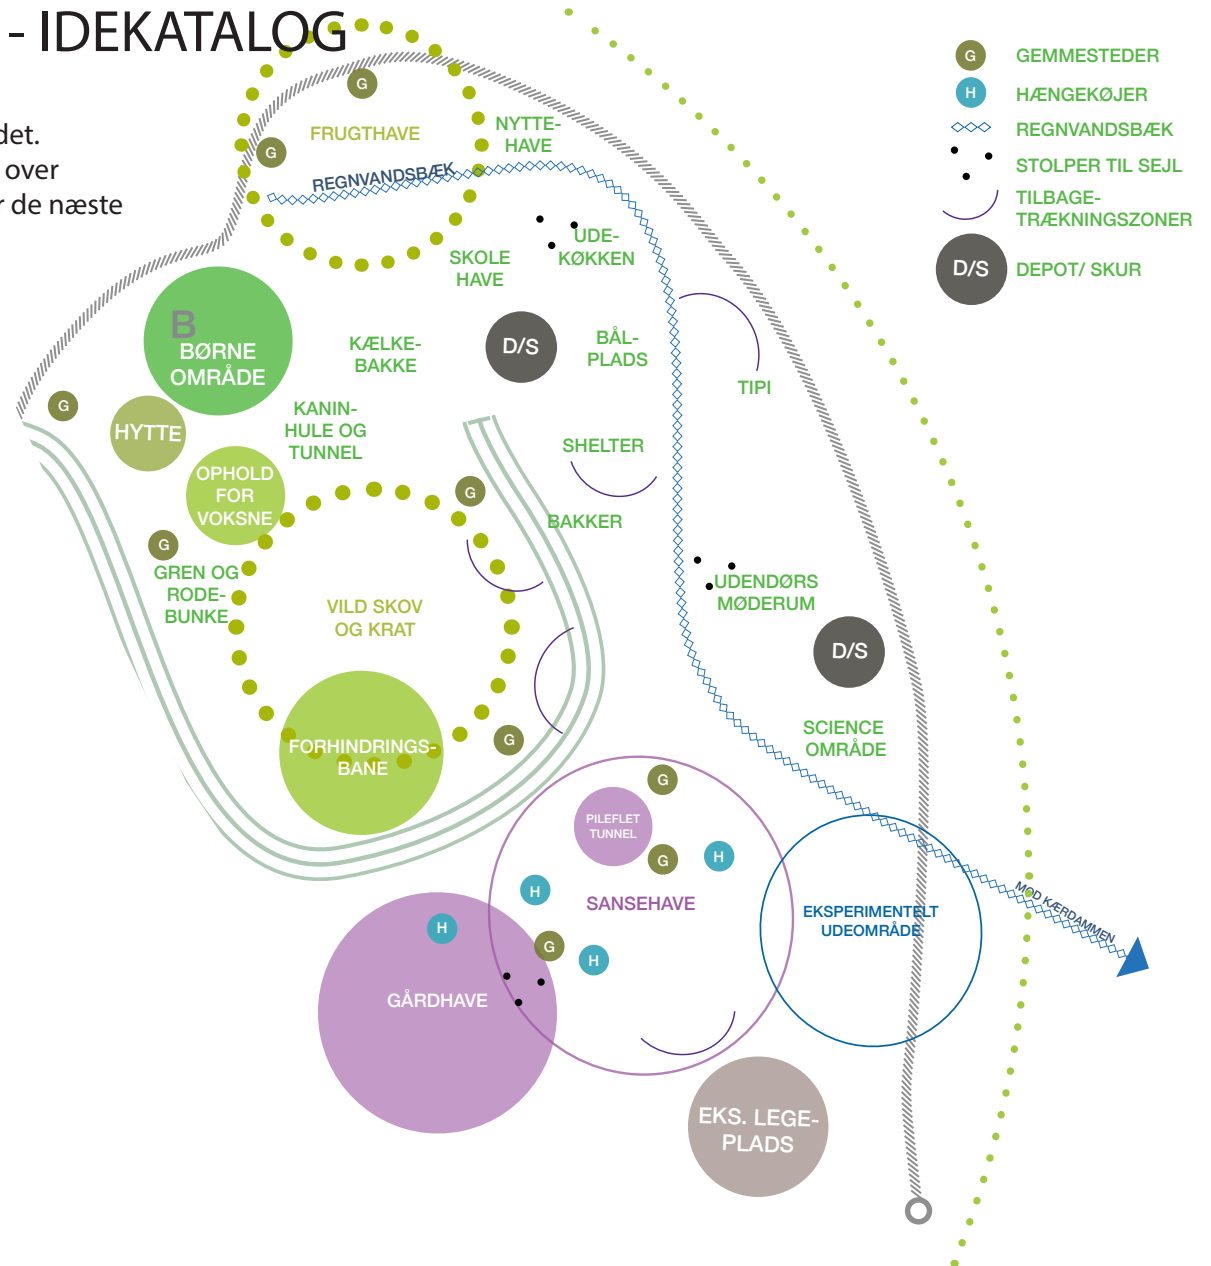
- IDEKATALOG

det.
over
r de næste

G GEMMESTEDER
H HÆNGEKØJER
REGNVANDSBÆK
STOLPER TIL SEJL
TILBAGETRÆKNINGSZONER
D/S DEPOT/ SKUR

G
FRUGTHAVE
NYTTEHAVE
G
REGNVANDSBÆK
UDEKØKKEN
SKOLE HAVE
B BØRNE OMRÅDE
KÆLKEBAKKE
D/S
BÅLPLADS
TIPI
G
HYTTE
KANINHULE OG TUNNEL
SHELTER
OPHOLD FOR VOKSNE
G
BAKKER
G
GREN OG RODEBUNKE
VILD SKOV OG KRAT
UDENDØRS MØDERUM
D/S
FORHINDRINGSBANE
G
SCIENCE OMRÅDE
G
PILEFLET TUNNEL
G
H
H
SANSEHAVE
EKSPERIMENTELT UDEOMRÅDE
MOD KÆRDAMMEN
H
G
H
GÅRDHAVE
EKS. LEGEPLADS